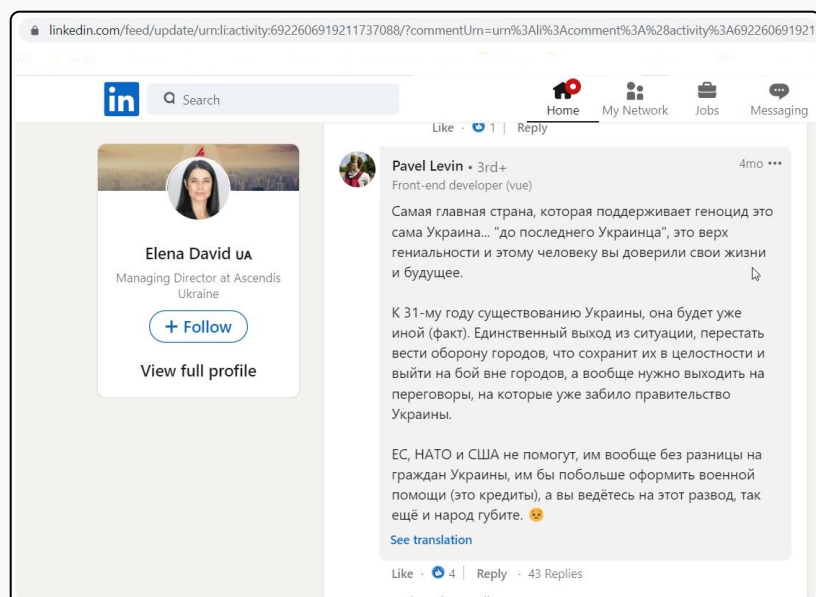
linkedin.com/feed/update/urn:li:activity:6922606919211737088/?commentUrn=urn%3Ali%3Acomment%3A%28activity%3A692260691921

in Search

Home My Network Jobs Messaging

Like · 1 | Reply

Elena David UA
Managing Director at Ascendis Ukraine

+ Follow

View full profile

Pavel Levin • 3rd+
Front-end developer (vue)
4mo •••

Самая главная страна, которая поддерживает геноцид это сама Украина... "до последнего Украинца", это верх гениальности и этому человеку вы доверили свои жизни и будущее.

К 31-му году существованию Украины, она будет уже иной (факт). Единственный выход из ситуации, перестать вести оборону городов, что сохранит их в целостности и выйти на бой вне городов, а вообще нужно выходить на переговоры, на которые уже забило правительство Украины.

ЕС, НАТО и США не помогут, им вообще без разницы на граждан Украины, им бы побольше оформить военной помощи (это кредиты), а вы ведётесь на этот развод, так ещё и народ губите. 😣

See translation

Like · 4 | Reply · 43 Replies